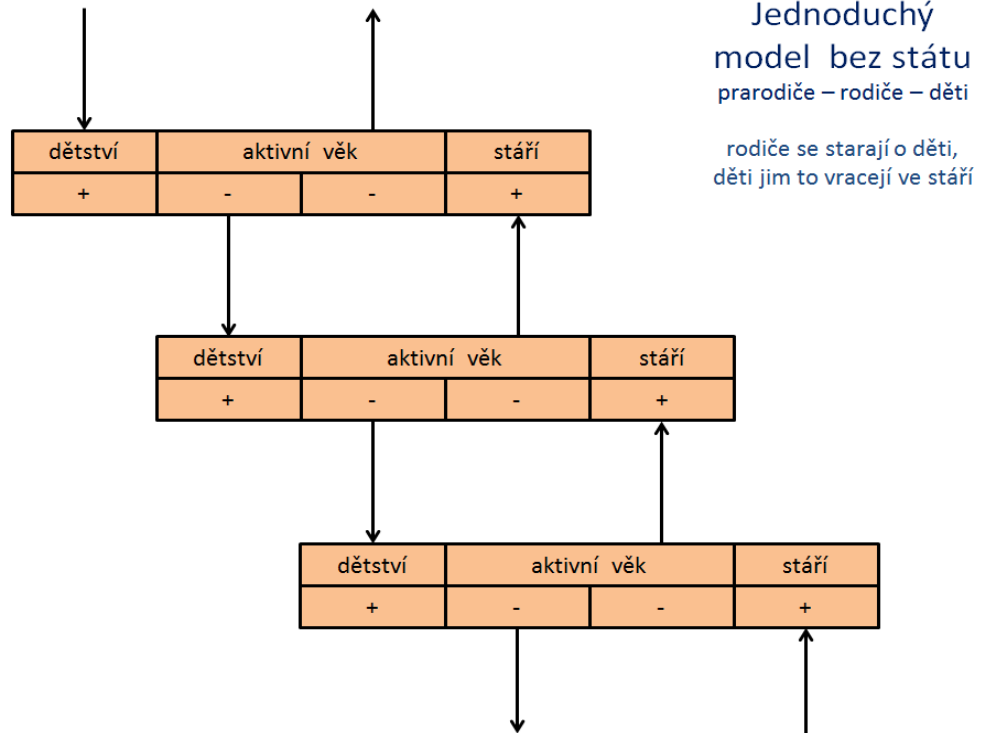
Jednoduchý model bez státu
prarodiče – rodiče – děti

rodiče se starají o děti, děti jim to vracejí ve stáří

| dětství | aktivní věk | | stáří |
|---|---|---|---|
| + | - | - | + |

| dětství | aktivní věk | | stáří |
|---|---|---|---|
| + | - | - | + |

| dětství | aktivní věk | | stáří |
|---|---|---|---|
| + | - | - | + |